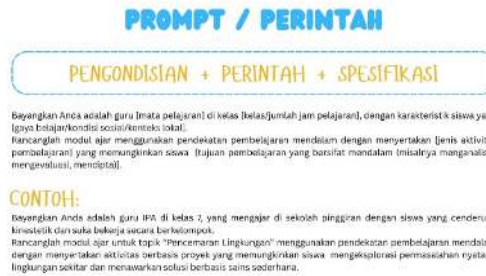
PROMPT / PERINTAH

PENGONDISIAN + PERINTAH + SPESIFIKASI

Bayangkan Anda adalah guru [mata pelajaran] di kelas [kelas/jumlah jam pelajaran], dengan karakteristik siswa ya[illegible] [gaya belajar/kondisi sosial/konteks lokal].
Rancanglah modul ajar menggunakan pendekatan pembelajaran mendalam dengan menyertakan [jenis aktivit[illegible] pembelajaran] yang memungkinkan siswa [tujuan pembelajaran yang bersifat mendalam (misalnya menganalis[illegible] mengevaluasi, mencipta)].

CONTOH:
Bayangkan Anda adalah guru IPA di kelas 7, yang mengajar di sekolah pinggiran dengan siswa yang cenderu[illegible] kinestetik dan suka bekerja secara berkelompok.
Rancanglah modul ajar untuk topik "Pencemaran Lingkungan" menggunakan pendekatan pembelajaran mendala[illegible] dengan menyertakan aktivitas berbasis proyek yang memungkinkan siswa mengeksplorasi permasalahan nyata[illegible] lingkungan sekitar dan menawarkan solusi berbasis sains sederhana.